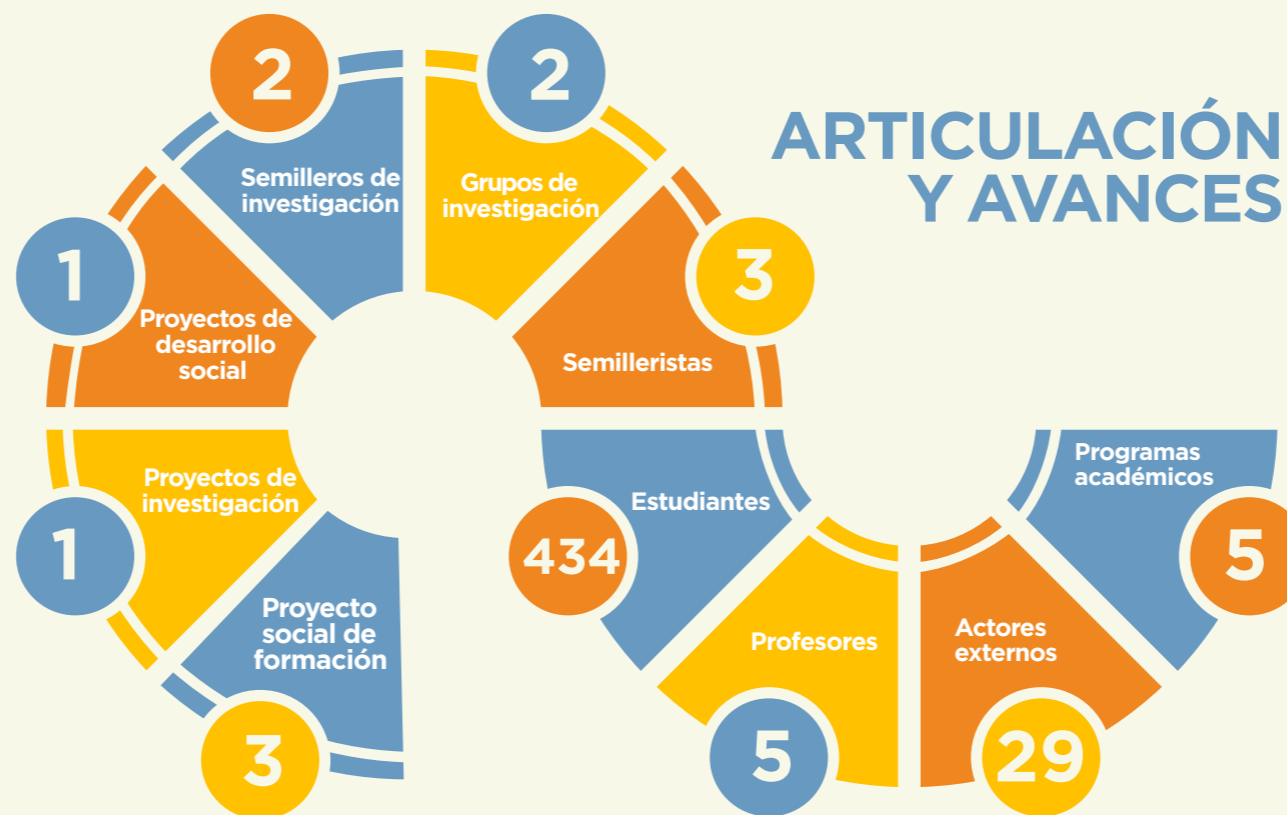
ARTICULACIÓN Y AVANCES

2
Semilleros de investigación

2
Grupos de investigación

1
Proyectos de desarrollo social

3
Semilleristas

1
Proyectos de investigación

3
Proyecto social de formación

434
Estudiantes

5
Profesores

29
Actores externos

5
Programas académicos